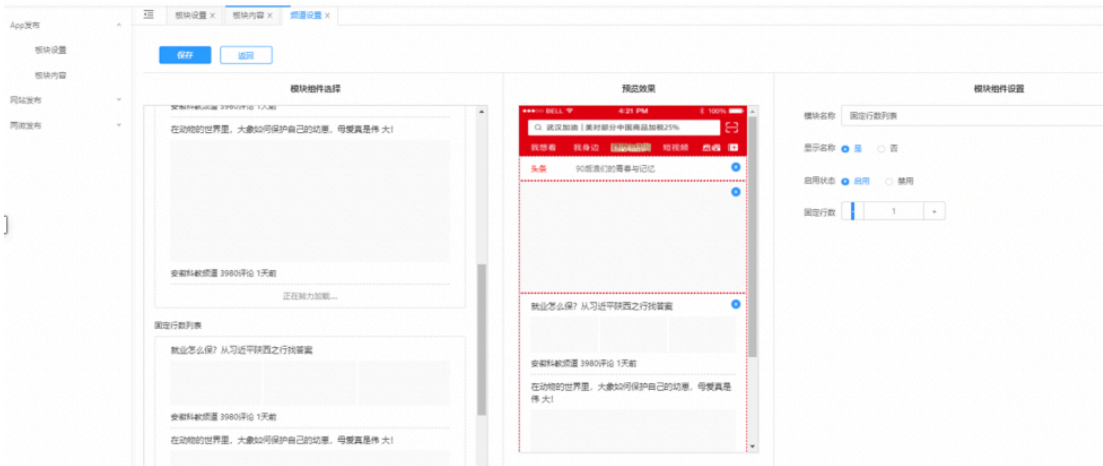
App发布
板块设置
板块内容
网站发布
网媒发布

板块设置 ×
板块内容 ×
频道设置 ×

保存
返回

模块组件选择

安徽科教频道 3980评论 1天前

在动物的世界里，大象如何保护自己的幼崽，母爱真是伟大！

安徽科教频道 3980评论 1天前

正在努力加载...

固定行数列表

就业怎么保？从习近平陕西之行找答案

安徽科教频道 3980评论 1天前

在动物的世界里，大象如何保护自己的幼崽，母爱真是伟大！

预览效果

●●●●○ BELL
4:21 PM
100%

武汉加油 | 美对部分中国商品加税25%

我想看
我身边
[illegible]
短视频

头条
90后流们的青春与记忆

就业怎么保？从习近平陕西之行找答案

安徽科教频道 3980评论 1天前

在动物的世界里，大象如何保护自己的幼崽，母爱真是伟大！

模块组件设置

模块名称
固定行数列表

显示名称
是
否

启用状态
启用
禁用

固定行数
1
+